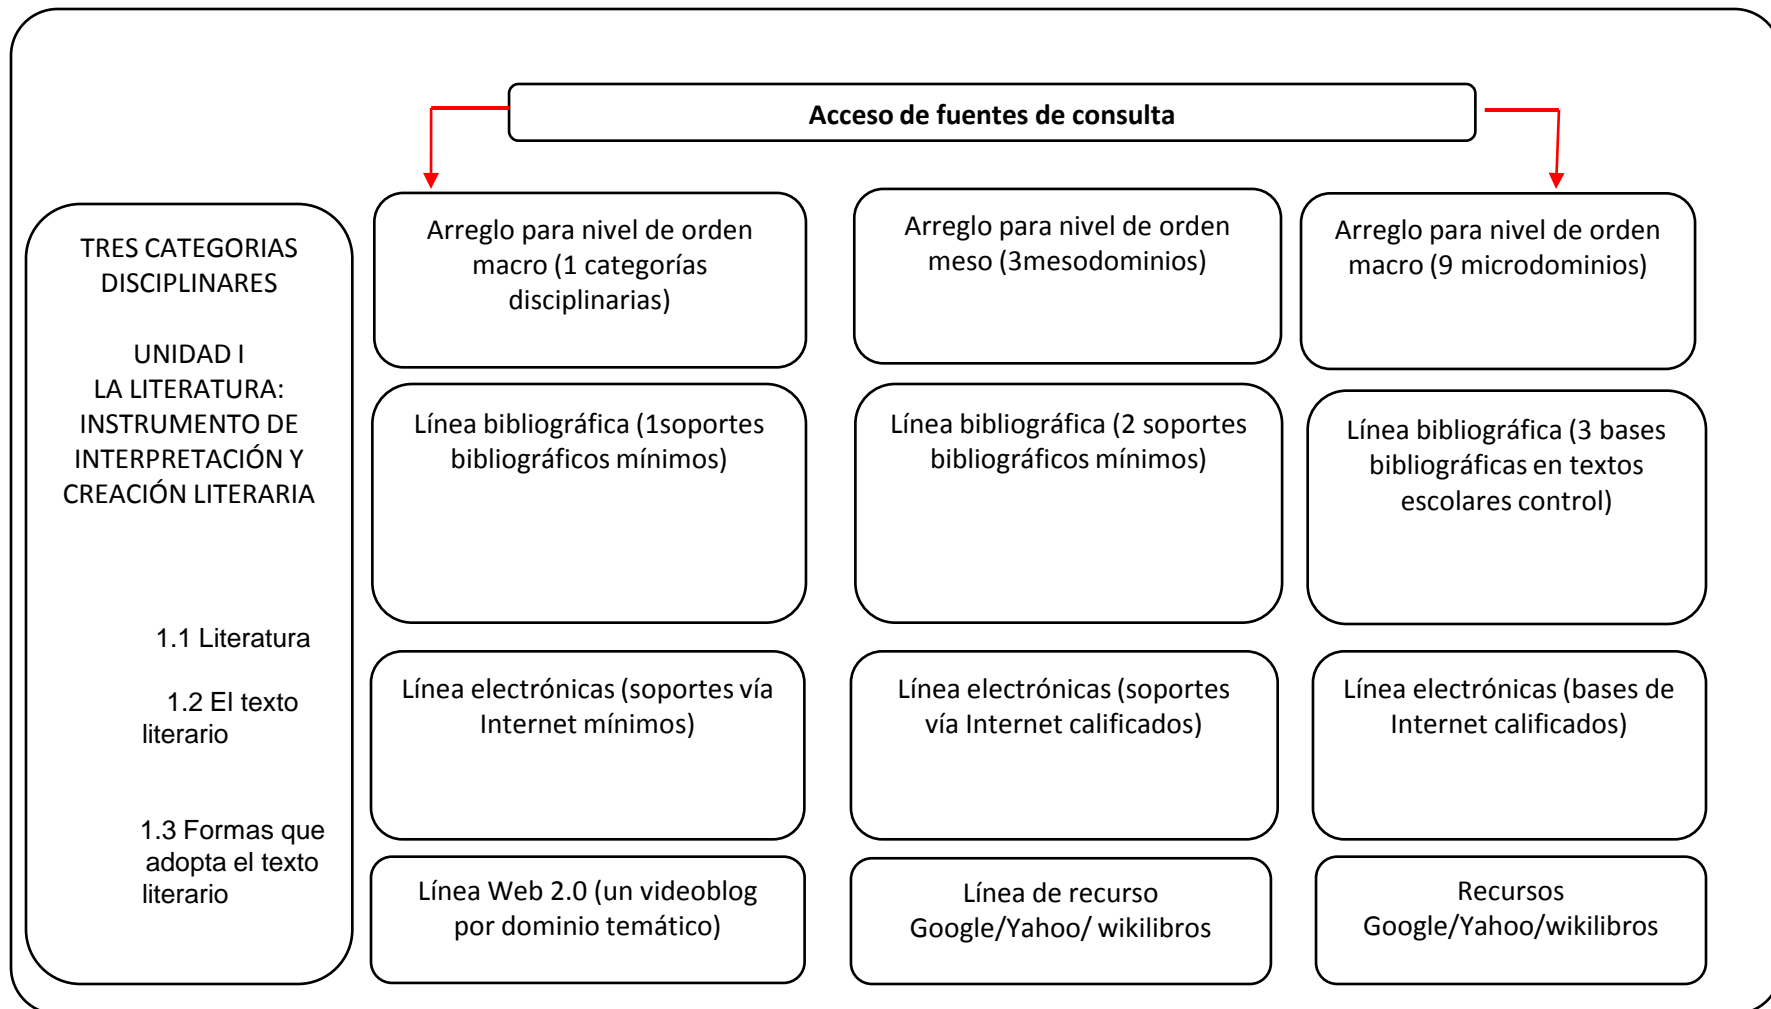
Acceso de fuentes de consulta

TRES CATEGORIAS DISCIPLINARES

UNIDAD I
LA LITERATURA: INSTRUMENTO DE INTERPRETACIÓN Y CREACIÓN LITERARIA

1.1 Literatura

1.2 El texto literario

1.3 Formas que adopta el texto literario

Arreglo para nivel de orden macro (1 categorías disciplinarias)

Arreglo para nivel de orden meso (3mesodominios)

Arreglo para nivel de orden macro (9 microdominios)

Línea bibliográfica (1soportes bibliográficos mínimos)

Línea bibliográfica (2 soportes bibliográficos mínimos)

Línea bibliográfica (3 bases bibliográficas en textos escolares control)

Línea electrónicas (soportes vía Internet mínimos)

Línea electrónicas (soportes vía Internet calificados)

Línea electrónicas (bases de Internet calificados)

Línea Web 2.0 (un videoblog por dominio temático)

Línea de recurso Google/Yahoo/ wikilibros

Recursos Google/Yahoo/wikilibros